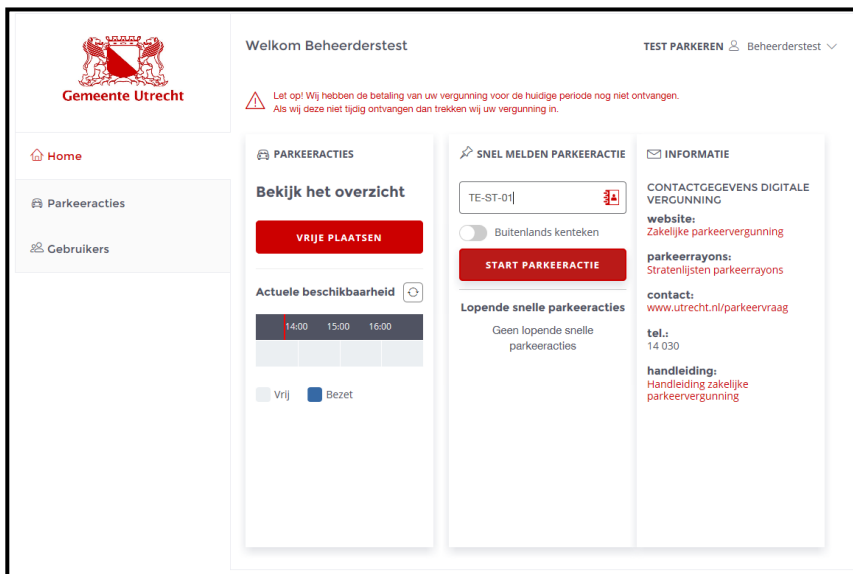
Gemeente Utrecht

Home

Parkeeracties

Gebruikers

Welkom Beheerderstest

TEST PARKEREN Beheerderstest

Let op! Wij hebben de betaling van uw vergunning voor de huidige periode nog niet ontvangen. Als wij deze niet tijdig ontvangen dan trekken wij uw vergunning in.

PARKEERACTIES

Bekijk het overzicht

VRIJE PLAATSEN

Actuele beschikbaarheid

14:00 15:00 16:00

Vrij Bezet

SNEL MELDEN PARKEERACTIE

TE-ST-01

Buitenlands kenteken

START PARKEERACTIE

Lopende snelle parkeeracties

Geen lopende snelle parkeeracties

INFORMATIE

CONTACTGEGEVENS DIGITALE VERGUNNING

website:
Zakelijke parkeervergunning

parkeerrayons:
Stratenlijsten parkeerrayons

contact:
www.utrecht.nl/parkeervraag

tel.:
14 030

handleiding:
Handleiding zakelijke parkeervergunning